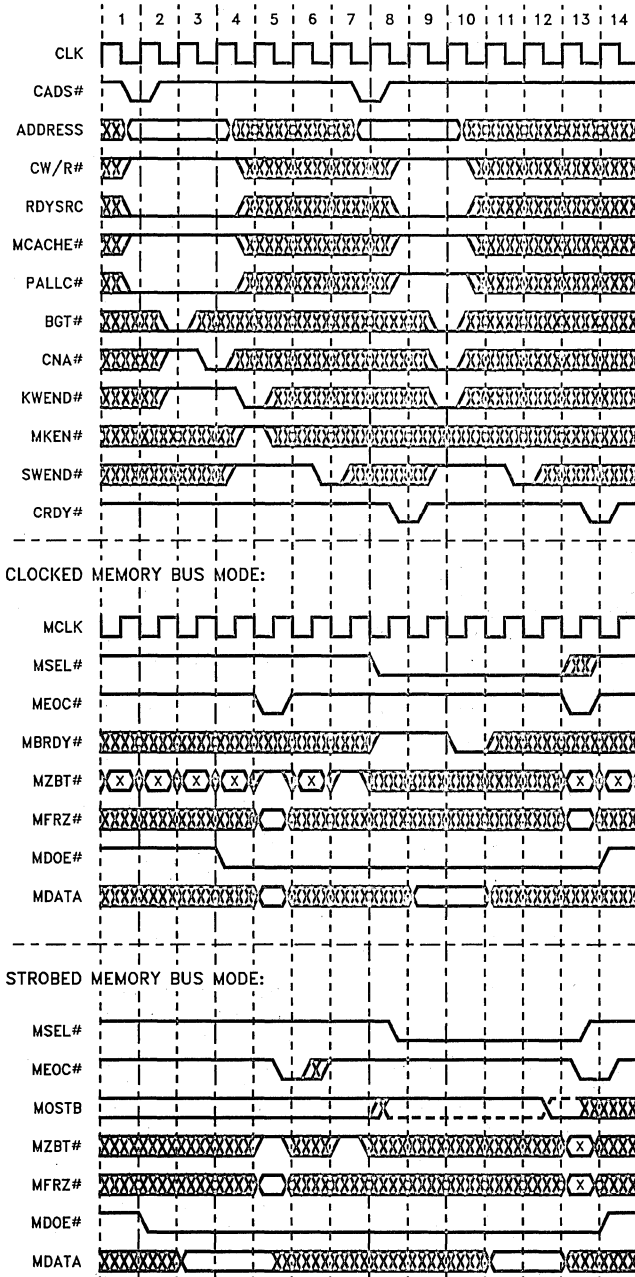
1 2 3 4 5 6 7 8 9 10 11 12 13 14

CLK
CADS#
ADDRESS
CW/R#
RDYSRC
MCACHE#
PALLC#
BGT#
CNA#
KWEND#
MKEN#
SWEND#
CRDY#

CLOCKED MEMORY BUS MODE:

MCLK
MSEL#
MEOC#
MBRDY#
MZBT# X X X X X X X
MFRZ#
MDOE#
MDATA

STROBED MEMORY BUS MODE:

MSEL#
MEOC#
MOSTB
MZBT# X
MFRZ# X
MDOE#
MDATA